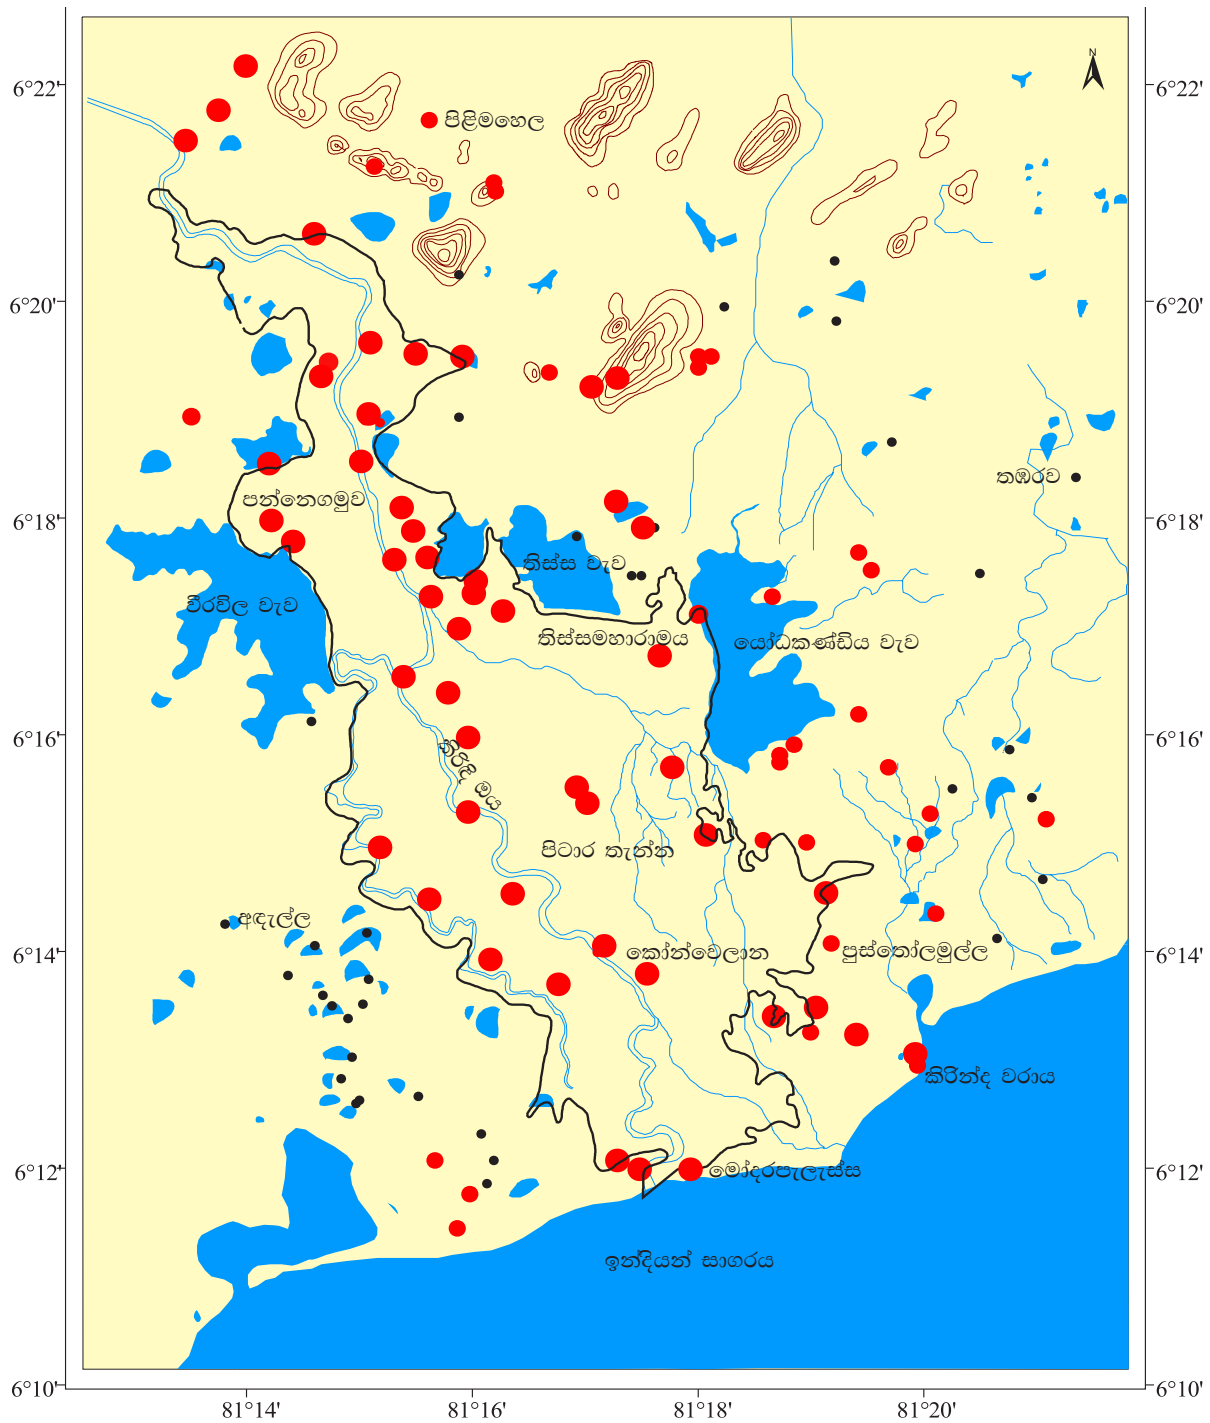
N

6°22'
6°20'
6°18'
6°16'
6°14'
6°12'
6°10'

6°22'
6°20'
6°18'
6°16'
6°14'
6°12'
6°10'

පිළිමහෙල
තඹරව
පන්නෙගමුව
තිස්ස වැව
වීරවිල වැව
තිස්සමහාරාමය
යෝධකණ්ඩිය වැව
කිරිඳි ඔය
පිටාර තැන්න
අඳැල්ල
කෝන්වෙලාන
පුස්තෝල්මුල්ල
කිරින්ද වරාය
මෝදරපැලැස්ස
ඉන්දියන් සාගරය

81°14'
81°16'
81°18'
81°20'